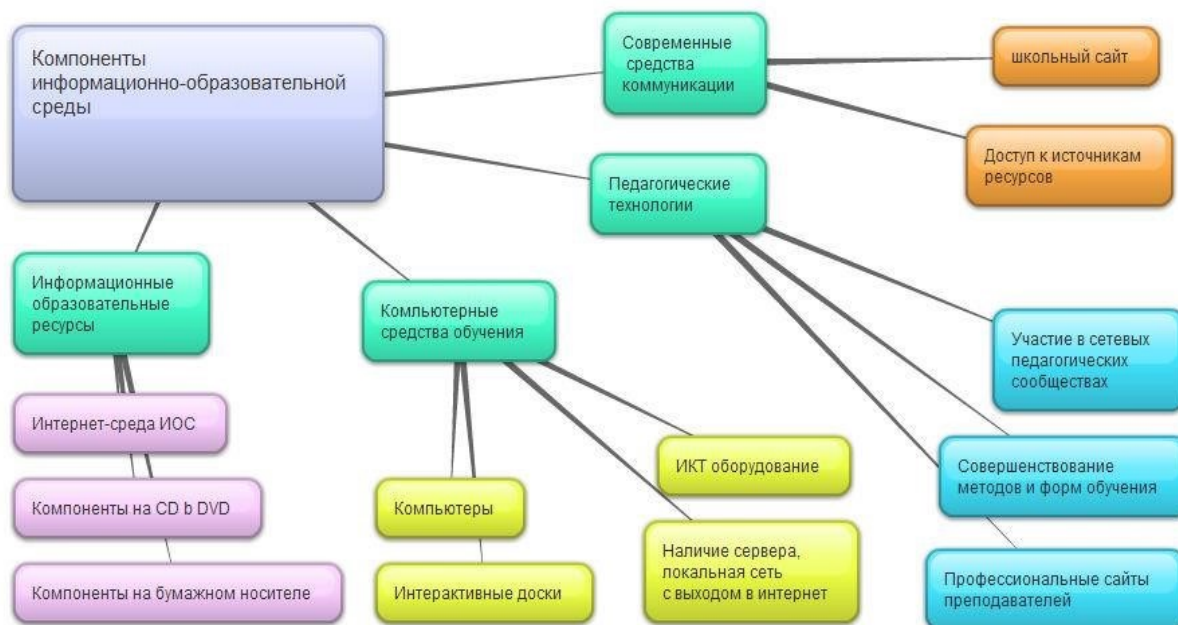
Компоненты информационно-образовательной среды

Современные средства коммуникации

школьный сайт

Доступ к источникам ресурсов

Педагогические технологии

Информационные образовательные ресурсы

Компьютерные средства обучения

Участие в сетевых педагогических сообществах

Интернет-среда ИОС

ИКТ оборудование

Совершенствование методов и форм обучения

Компоненты на CD b DVD

Компьютеры

Наличие сервера, локальная сеть с выходом в интернет

Профессиональные сайты преподавателей

Компоненты на бумажном носителе

Интерактивные доски